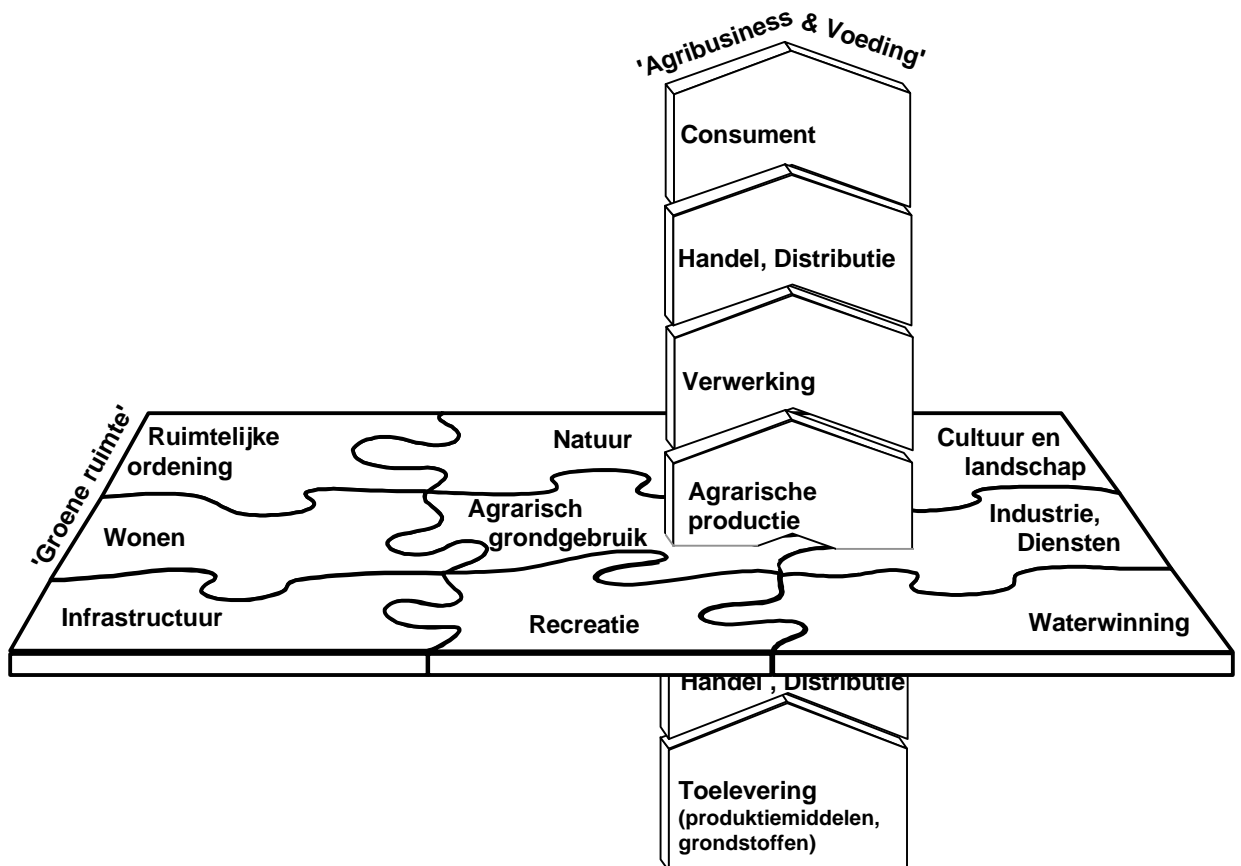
'Agribusiness & Voeding'

Consument

Handel, Distributie

Verwerking

Agrarische productie

'Groene ruimte'

Ruimtelijke ordening

Natuur

Cultuur en landschap

Wonen

Agrarisch grondgebruik

Industrie, Diensten

Infrastructuur

Recreatie

Waterwinning

Handel , Distributie

Toelevering (produktiemiddelen, grondstoffen)